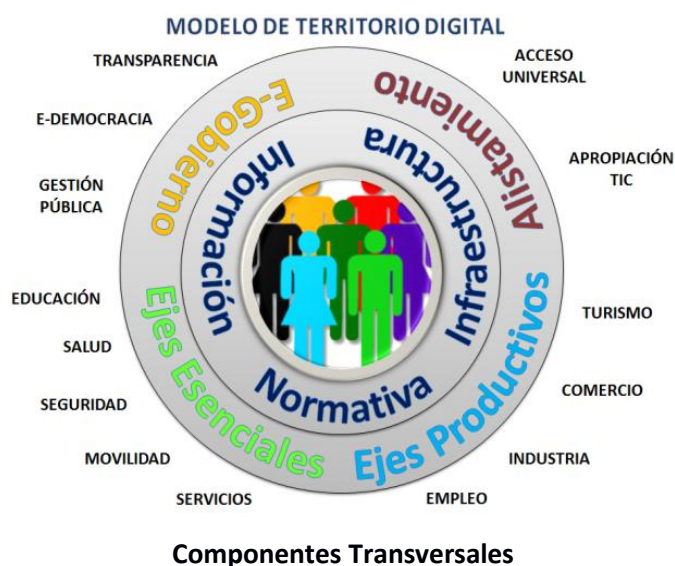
MODELO DE TERRITORIO DIGITAL

TRANSPARENCIA

E-DEMOCRACIA

GESTIÓN PÚBLICA

EDUCACIÓN

SALUD

SEGURIDAD

MOVILIDAD

SERVICIOS

ACCESO UNIVERSAL

APROPIACIÓN TIC

TURISMO

COMERCIO

INDUSTRIA

EMPLEO

E-Gobierno

Alistamiento

Ejes Esenciales

Ejes Productivos

Información

Infraestructura

Normativa

Componentes Transversales